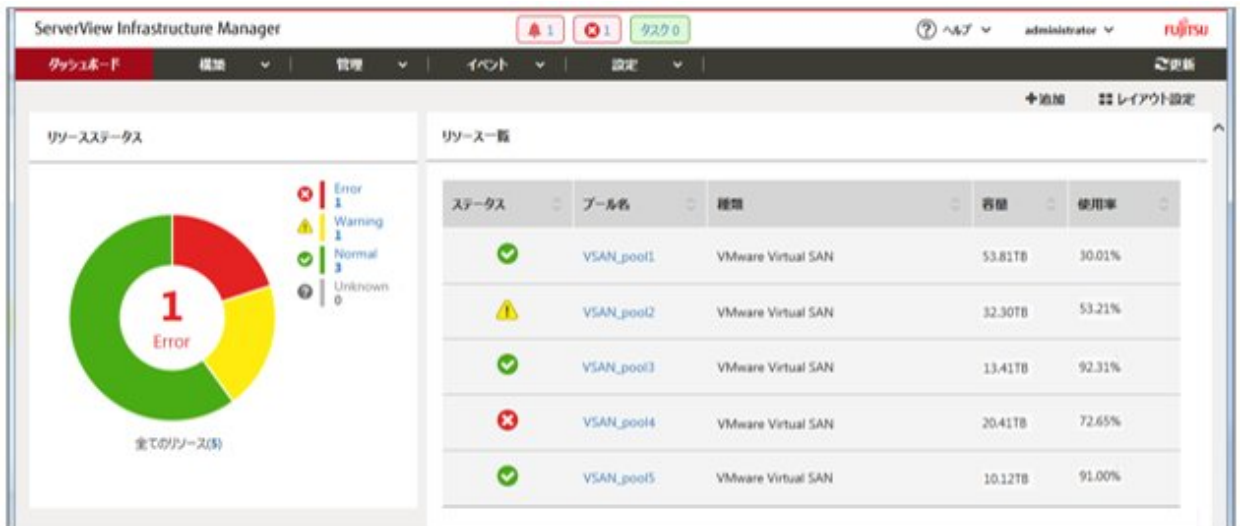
ServerView Infrastructure Manager

1 1 タスク0

ヘルプ administrator FUJITSU

ダッシュボード 構築 管理 イベント 設定 更新

追加 レイアウト設定

リソースステータス

Error 1
Warning 1
Normal 3
Unknown 0

1
Error

全てのリソース(5)

リソース一覧

| ステータス | プール名 | 種類 | 容量 | 使用率 |
|---|---|---|---|---|
| | VSAN_pool1 | VMware Virtual SAN | 53.81TB | 30.01% |
| | VSAN_pool2 | VMware Virtual SAN | 32.30TB | 53.21% |
| | VSAN_pool3 | VMware Virtual SAN | 13.41TB | 92.31% |
| | VSAN_pool4 | VMware Virtual SAN | 20.41TB | 72.65% |
| | VSAN_pool5 | VMware Virtual SAN | 10.12TB | 91.00% |